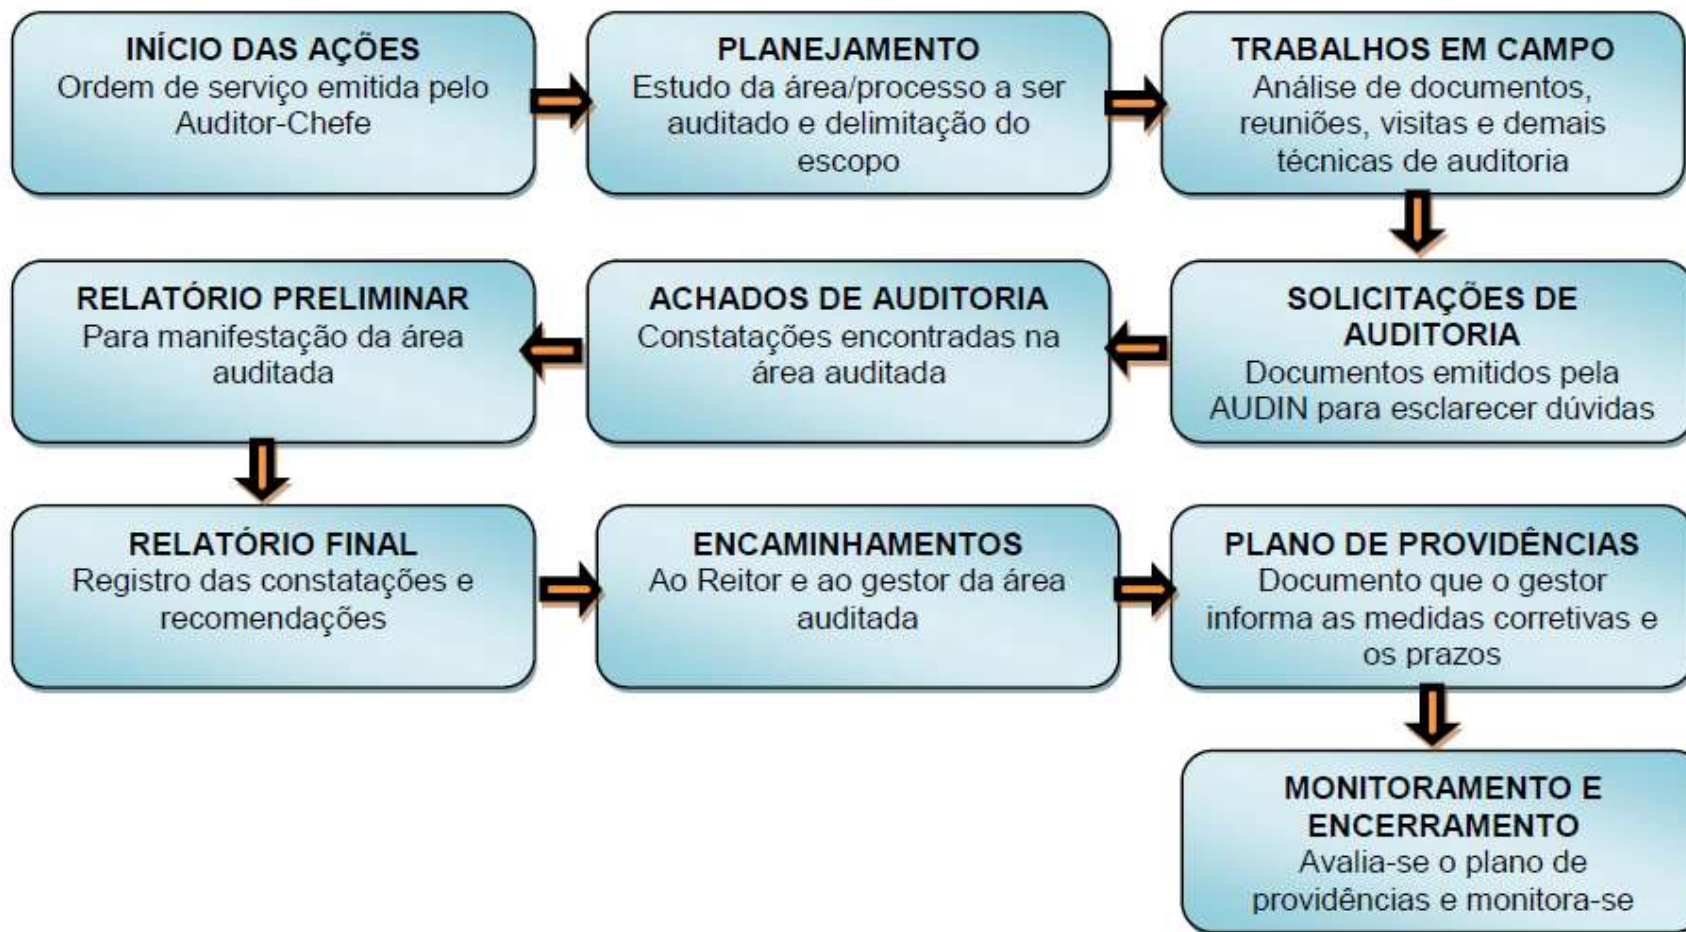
INÍCIO DAS AÇÕES
Ordem de serviço emitida pelo Auditor-Chefe

PLANEJAMENTO
Estudo da área/processo a ser auditado e delimitação do escopo

TRABALHOS EM CAMPO
Análise de documentos, reuniões, visitas e demais técnicas de auditoria

SOLICITAÇÕES DE AUDITORIA
Documentos emitidos pela AUDIN para esclarecer dúvidas

ACHADOS DE AUDITORIA
Constatações encontradas na área auditada

RELATÓRIO PRELIMINAR
Para manifestação da área auditada

RELATÓRIO FINAL
Registro das constatações e recomendações

ENCAMINHAMENTOS
Ao Reitor e ao gestor da área auditada

PLANO DE PROVIDÊNCIAS
Documento que o gestor informa as medidas corretivas e os prazos

MONITORAMENTO E ENCERRAMENTO
Avalia-se o plano de providências e monitora-se